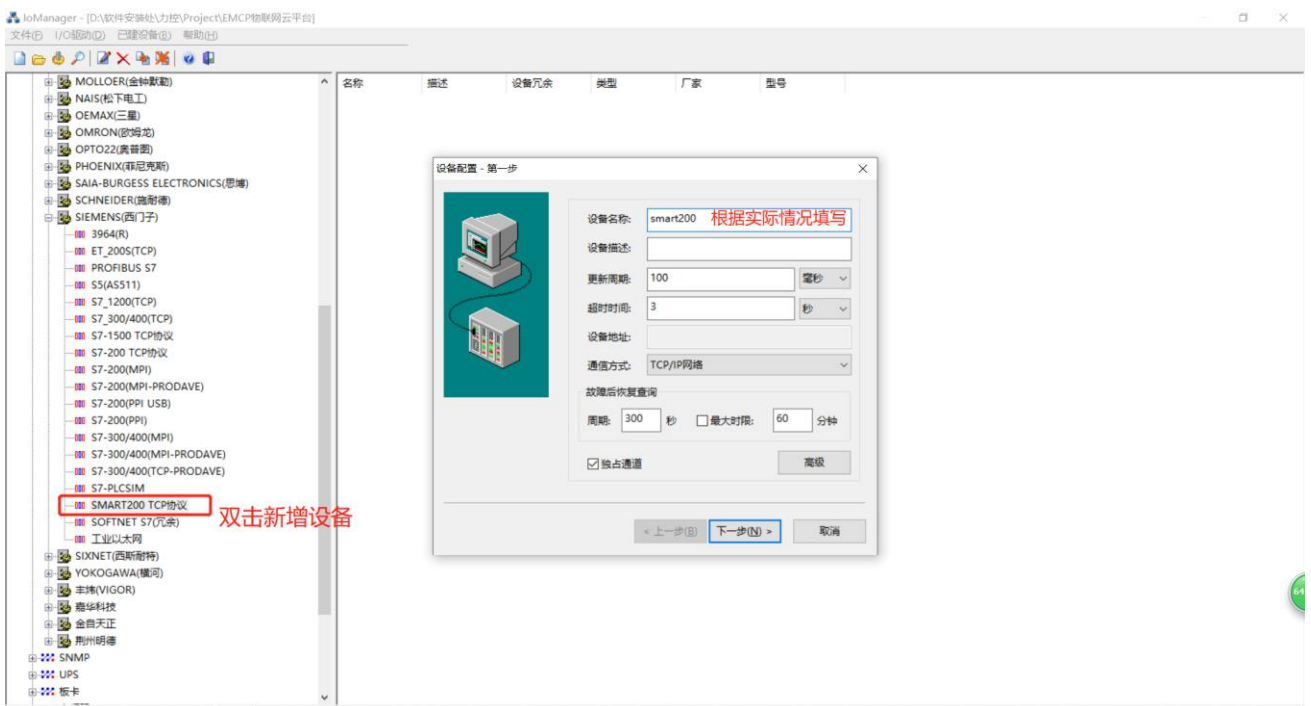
IoManager - [D:\软件安装处\力控\Project\EMCP物联网云平台]
文件(F) I/O驱动(D) 已建设备(B) 帮助(H)

MOLLOER(金钟默勒)
NAIS(松下电工)
OEMAX(三星)
OMRON(欧姆龙)
OPTO22(奥普图)
PHOENIX(菲尼克斯)
SAIA-BURGESS ELECTRONICS(思博)
SCHNEIDER(施耐德)
SIEMENS(西门子)
3964(R)
ET_200S(TCP)
PROFIBUS S7
S5(AS511)
S7_1200(TCP)
S7_300/400(TCP)
S7-1500 TCP协议
S7-200 TCP协议
S7-200(MPI)
S7-200(MPI-PRODAVE)
S7-200(PPI USB)
S7-200(PPI)
S7-300/400(MPI)
S7-300/400(MPI-PRODAVE)
S7-300/400(TCP-PRODAVE)
S7-PLCSIM
SMART200 TCP协议
SOFTNET S7(冗余)
工业以太网
SIXNET(西斯耐特)
YOKOGAWA(横河)
丰炜(VIGOR)
嘉华科技
金自天正
荆州明德
SNMP
UPS
板卡

双击新增设备

| 名称 | 描述 | 设备冗余 | 类型 | 厂家 | 型号 |
|---|---|---|---|---|---|

设备配置 - 第一步

设备名称: smart200 根据实际情况填写
设备描述:
更新周期: 100 毫秒
超时时间: 3 秒
设备地址:
通信方式: TCP/IP网络
故障后恢复查询
周期: 300 秒 最大时限: 60 分钟
独占通道
高级
< 上一步(B) 下一步(N) > 取消